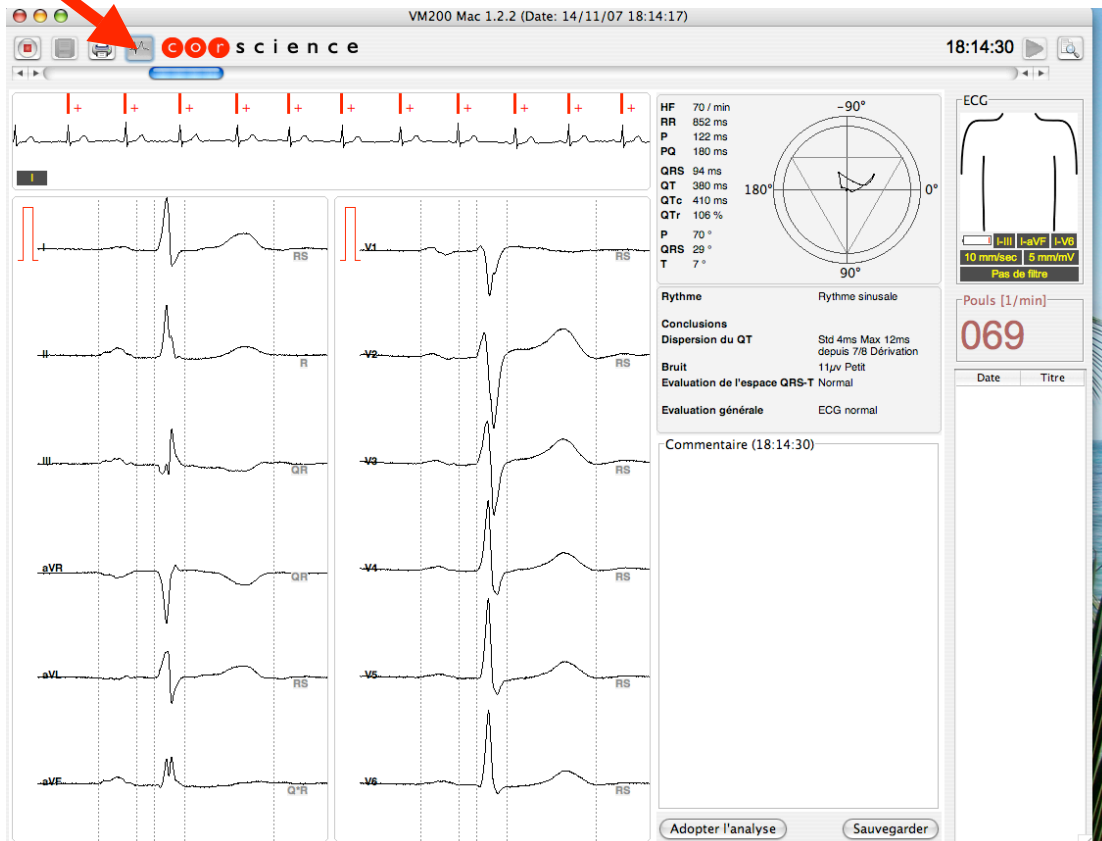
VM200 Mac 1.2.2 (Date: 14/11/07 18:14:17)

corscience

18:14:30

+ + + + + + + + + + +

I

I RS
II R
III QR
aVR QR
aVL RS
aVF Q*R

V1 RS
V2 RS
V3 RS
V4 RS
V5 RS
V6 RS

| | |
|---|---|
| HF | 70 / min |
| RR | 852 ms |
| P | 122 ms |
| PQ | 180 ms |
| QRS | 94 ms |
| QT | 380 ms |
| QTc | 410 ms |
| QTr | 106 % |
| P | 70 ° |
| QRS | 29 ° |
| T | 7 ° |

−90°
180°
0°
90°

| | |
|---|---|
| Rythme | Rythme sinusale |
| Conclusions | |
| Dispersion du QT | Std 4ms Max 12ms depuis 7/8 Dérivation |
| Bruit | 11µv Petit |
| Evaluation de l'espace QRS-T | Normal |
| Evaluation générale | ECG normal |

Commentaire (18:14:30)

Adopter l'analyse
Sauvegarder

ECG
I-III I-aVF I-V6
10 mm/sec 5 mm/mV
Pas de filtre

Pouls [1/min]
069

| Date | Titre |
|---|---|